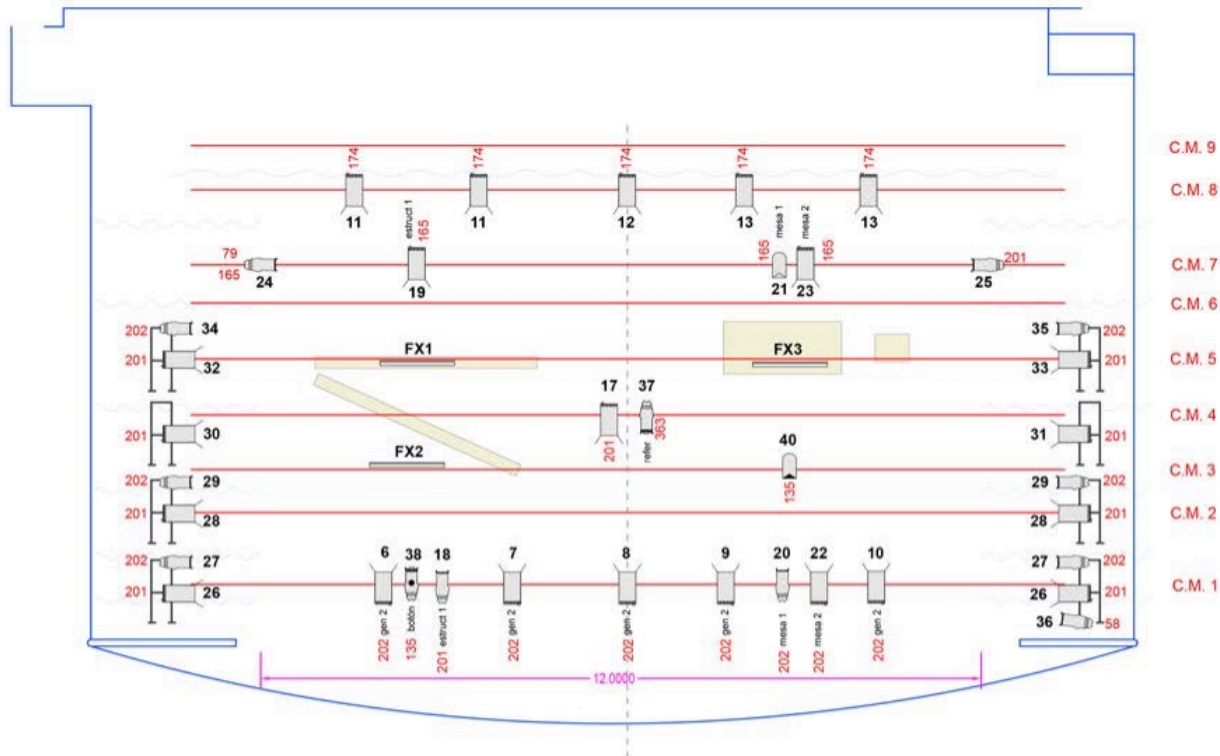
C.M. 9
174 174 174 174 174
C.M. 8
11 11 12 13 13
estruct 1 165 mesa 1 mesa 2
79 165 165 201
165 24 19 21 23 25
C.M. 7
C.M. 6
202 34 35 202
FX1 FX3
201 32 33 201
C.M. 5
17 37
C.M. 4
201 30 31 201
201 refler 363
FX2 40
C.M. 3
135
202 29 29 202
201 28 28 201
C.M. 2
202 27 6 38 18 7 8 9 20 22 10 27 202
201 26 26 201
C.M. 1
36 58
gen 2 botón estruct 1 gen 2 gen 2 gen 2 mesa 1 mesa 2 gen 2
202 135 201 202 202 202 202 202
12.0000